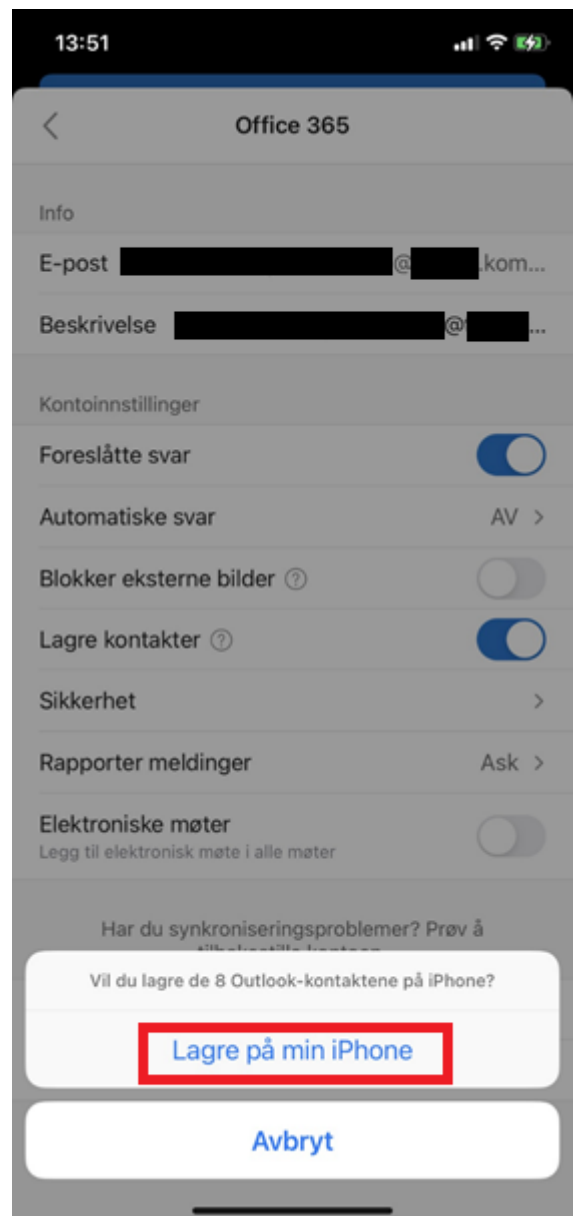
13:51

Office 365

Info

E-post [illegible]@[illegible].kom...

Beskrivelse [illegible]@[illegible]...

Kontoinnstillinger

Foreslåtte svar

Automatiske svar AV

Blokker eksterne bilder ?

Lagre kontakter ?

Sikkerhet

Rapporter meldinger Ask

Elektroniske møter
Legg til elektronisk møte i alle møter

Har du synkroniseringsproblemer? Prøv å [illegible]

Vil du lagre de 8 Outlook-kontaktene på iPhone?

Lagre på min iPhone

Avbryt